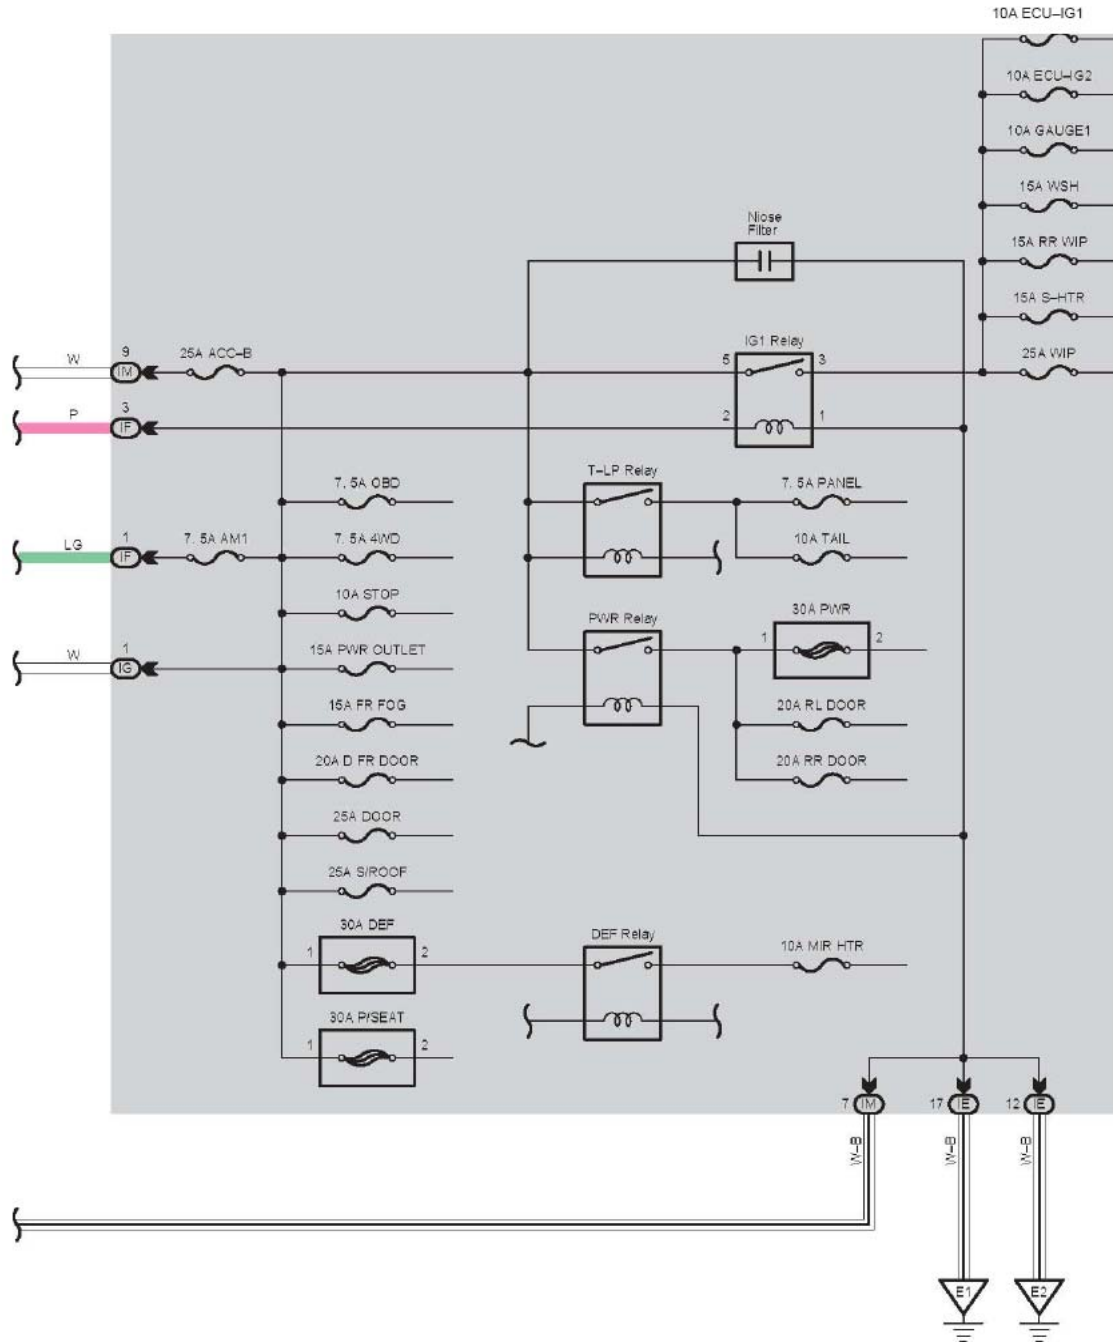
10A ECU–IG1
10A ECU–IG2
10A GAUGE1
15A WSH
15A RR WIP
15A S–HTR
25A WIP
Niose Filter
IG1 Relay
5
3
2
1
W
9
IM
25A ACC–B
P
3
IF
T–LP Relay
7. 5A OBD
7. 5A PANEL
LG
1
IF
7. 5A AM1
7. 5A 4WD
10A TAIL
10A STOP
PWR Relay
30A PWR
1
2
W
1
IG
15A PWR OUTLET
15A FR FOG
20A RL DOOR
20A D FR DOOR
20A RR DOOR
25A DOOR
25A S/ROOF
30A DEF
1
2
DEF Relay
10A MIR HTR
30A P/SEAT
1
2
7
IM
17
IE
12
IE
W–B
W–B
W–B
E1
E2